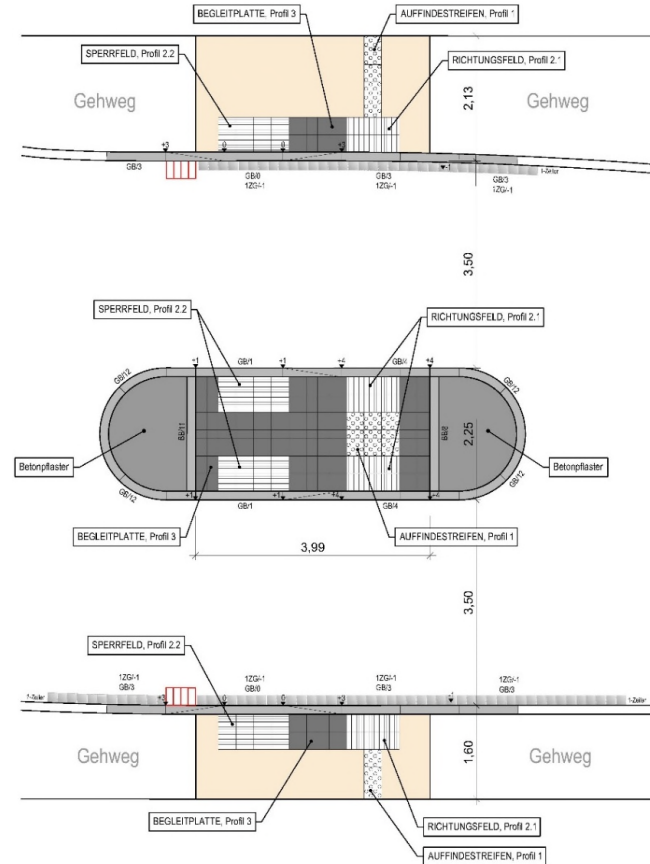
BEGLEITPLATTE, Profil 3

AUFFINDESTREIFEN, Profil 1

SPERRFELD, Profil 2.2

RICHTUNGSFELD, Profil 2.1

Gehweg

2,13

Gehweg

+3

0

0

+3

-1

GB/3

GB/0
1ZG/-1

GB/3
1ZG/-1

GB/3
1ZG/-1

1-Zeiler

3,50

SPERRFELD, Profil 2.2

RICHTUNGSFELD, Profil 2.1

+1

GB/1

+1

+4

GB/4

+4

GB/12

GB/12

GB/11

GB/2

2,25

Betonpflaster

Betonpflaster

GB/12

GB/12

+1

GB/1

+1

+4

GB/4

+2

BEGLEITPLATTE, Profil 3

AUFFINDESTREIFEN, Profil 1

3,99

3,50

SPERRFELD, Profil 2.2

1ZG/-1
GB/3

1ZG/-1
GB/0

1ZG/-1
GB/3

1ZG/-1
GB/3

1-Zeiler

+3

0

0

+3

-1

1-Zeiler

Gehweg

1,60

Gehweg

BEGLEITPLATTE, Profil 3

RICHTUNGSFELD, Profil 2.1

AUFFINDESTREIFEN, Profil 1